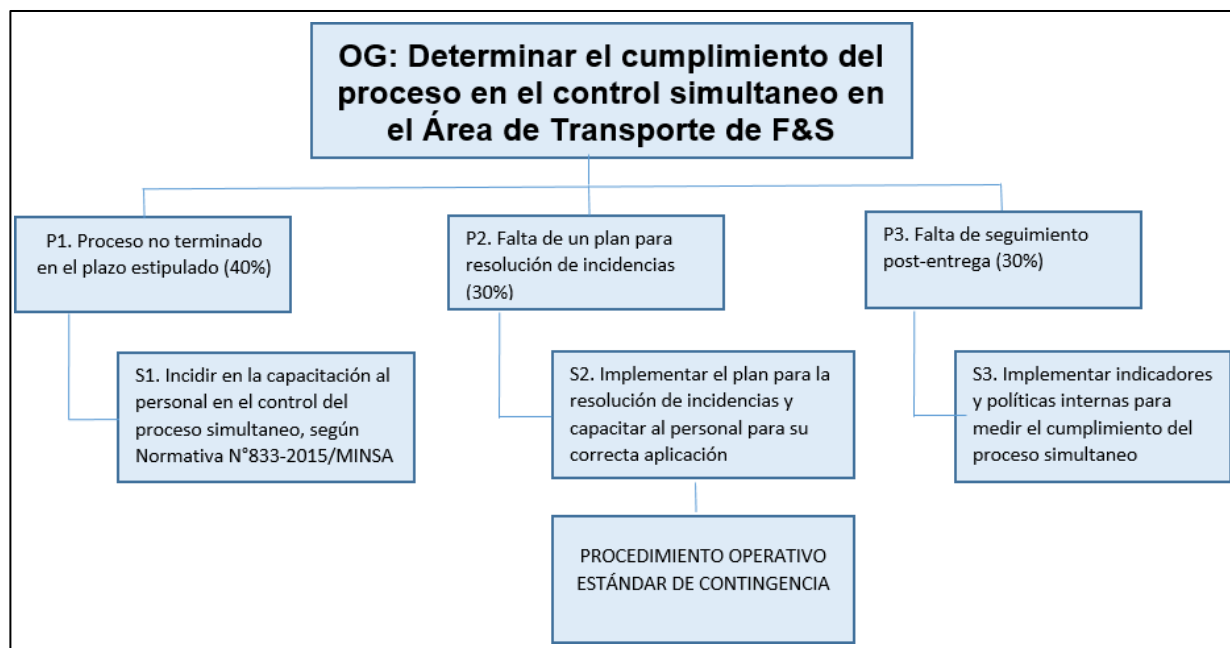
OG: Determinar el cumplimiento del proceso en el control simultaneo en el Área de Transporte de F&S

P1. Proceso no terminado en el plazo estipulado (40%)

S1. Incidir en la capacitación al personal en el control del proceso simultaneo, según Normativa N°833-2015/MINSA

P2. Falta de un plan para resolución de incidencias (30%)

S2. Implementar el plan para la resolución de incidencias y capacitar al personal para su correcta aplicación

PROCEDIMIENTO OPERATIVO ESTÁNDAR DE CONTINGENCIA

P3. Falta de seguimiento post-entrega (30%)

S3. Implementar indicadores y políticas internas para medir el cumplimiento del proceso simultaneo